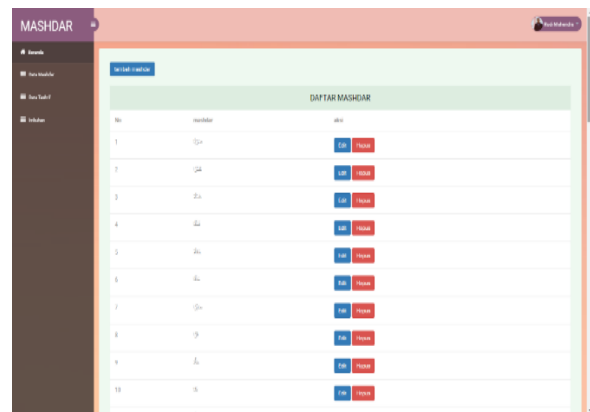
MASHDAR

Rudi Mahendra

Beranda
Data Mashdar
Data Tashrif
Tentang

tambah mashdar

DAFTAR MASHDAR

| No | mashdar | aksi |
|---|---|---|
| 1 | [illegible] | Edit Hapus |
| 2 | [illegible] | Edit Hapus |
| 3 | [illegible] | Edit Hapus |
| 4 | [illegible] | Edit Hapus |
| 5 | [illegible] | Edit Hapus |
| 6 | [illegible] | Edit Hapus |
| 7 | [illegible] | Edit Hapus |
| 8 | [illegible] | Edit Hapus |
| 9 | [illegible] | Edit Hapus |
| 10 | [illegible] | Edit Hapus |